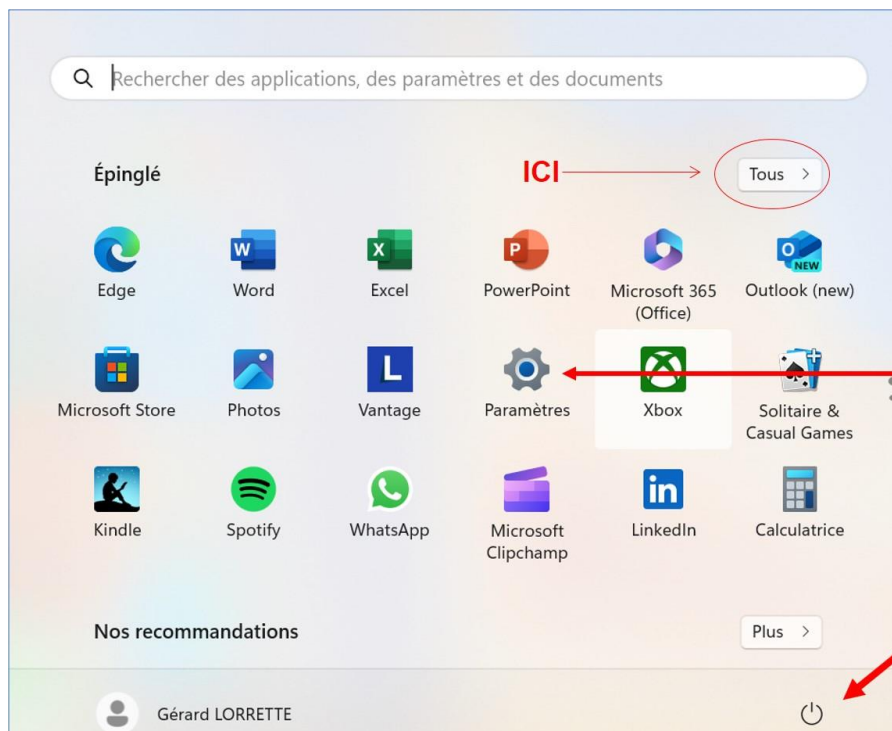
Rechercher des applications, des paramètres et des documents

Épinglé

ICI

Tous >

Edge
Word
Excel
PowerPoint
Microsoft 365 (Office)
Outlook (new)

Microsoft Store
Photos
Vantage
Paramètres
Xbox
Solitaire & Casual Games

Kindle
Spotify
WhatsApp
Microsoft Clipchamp
LinkedIn
Calculatrice

Nos recommandations

Plus >

Gérard LORRETTE